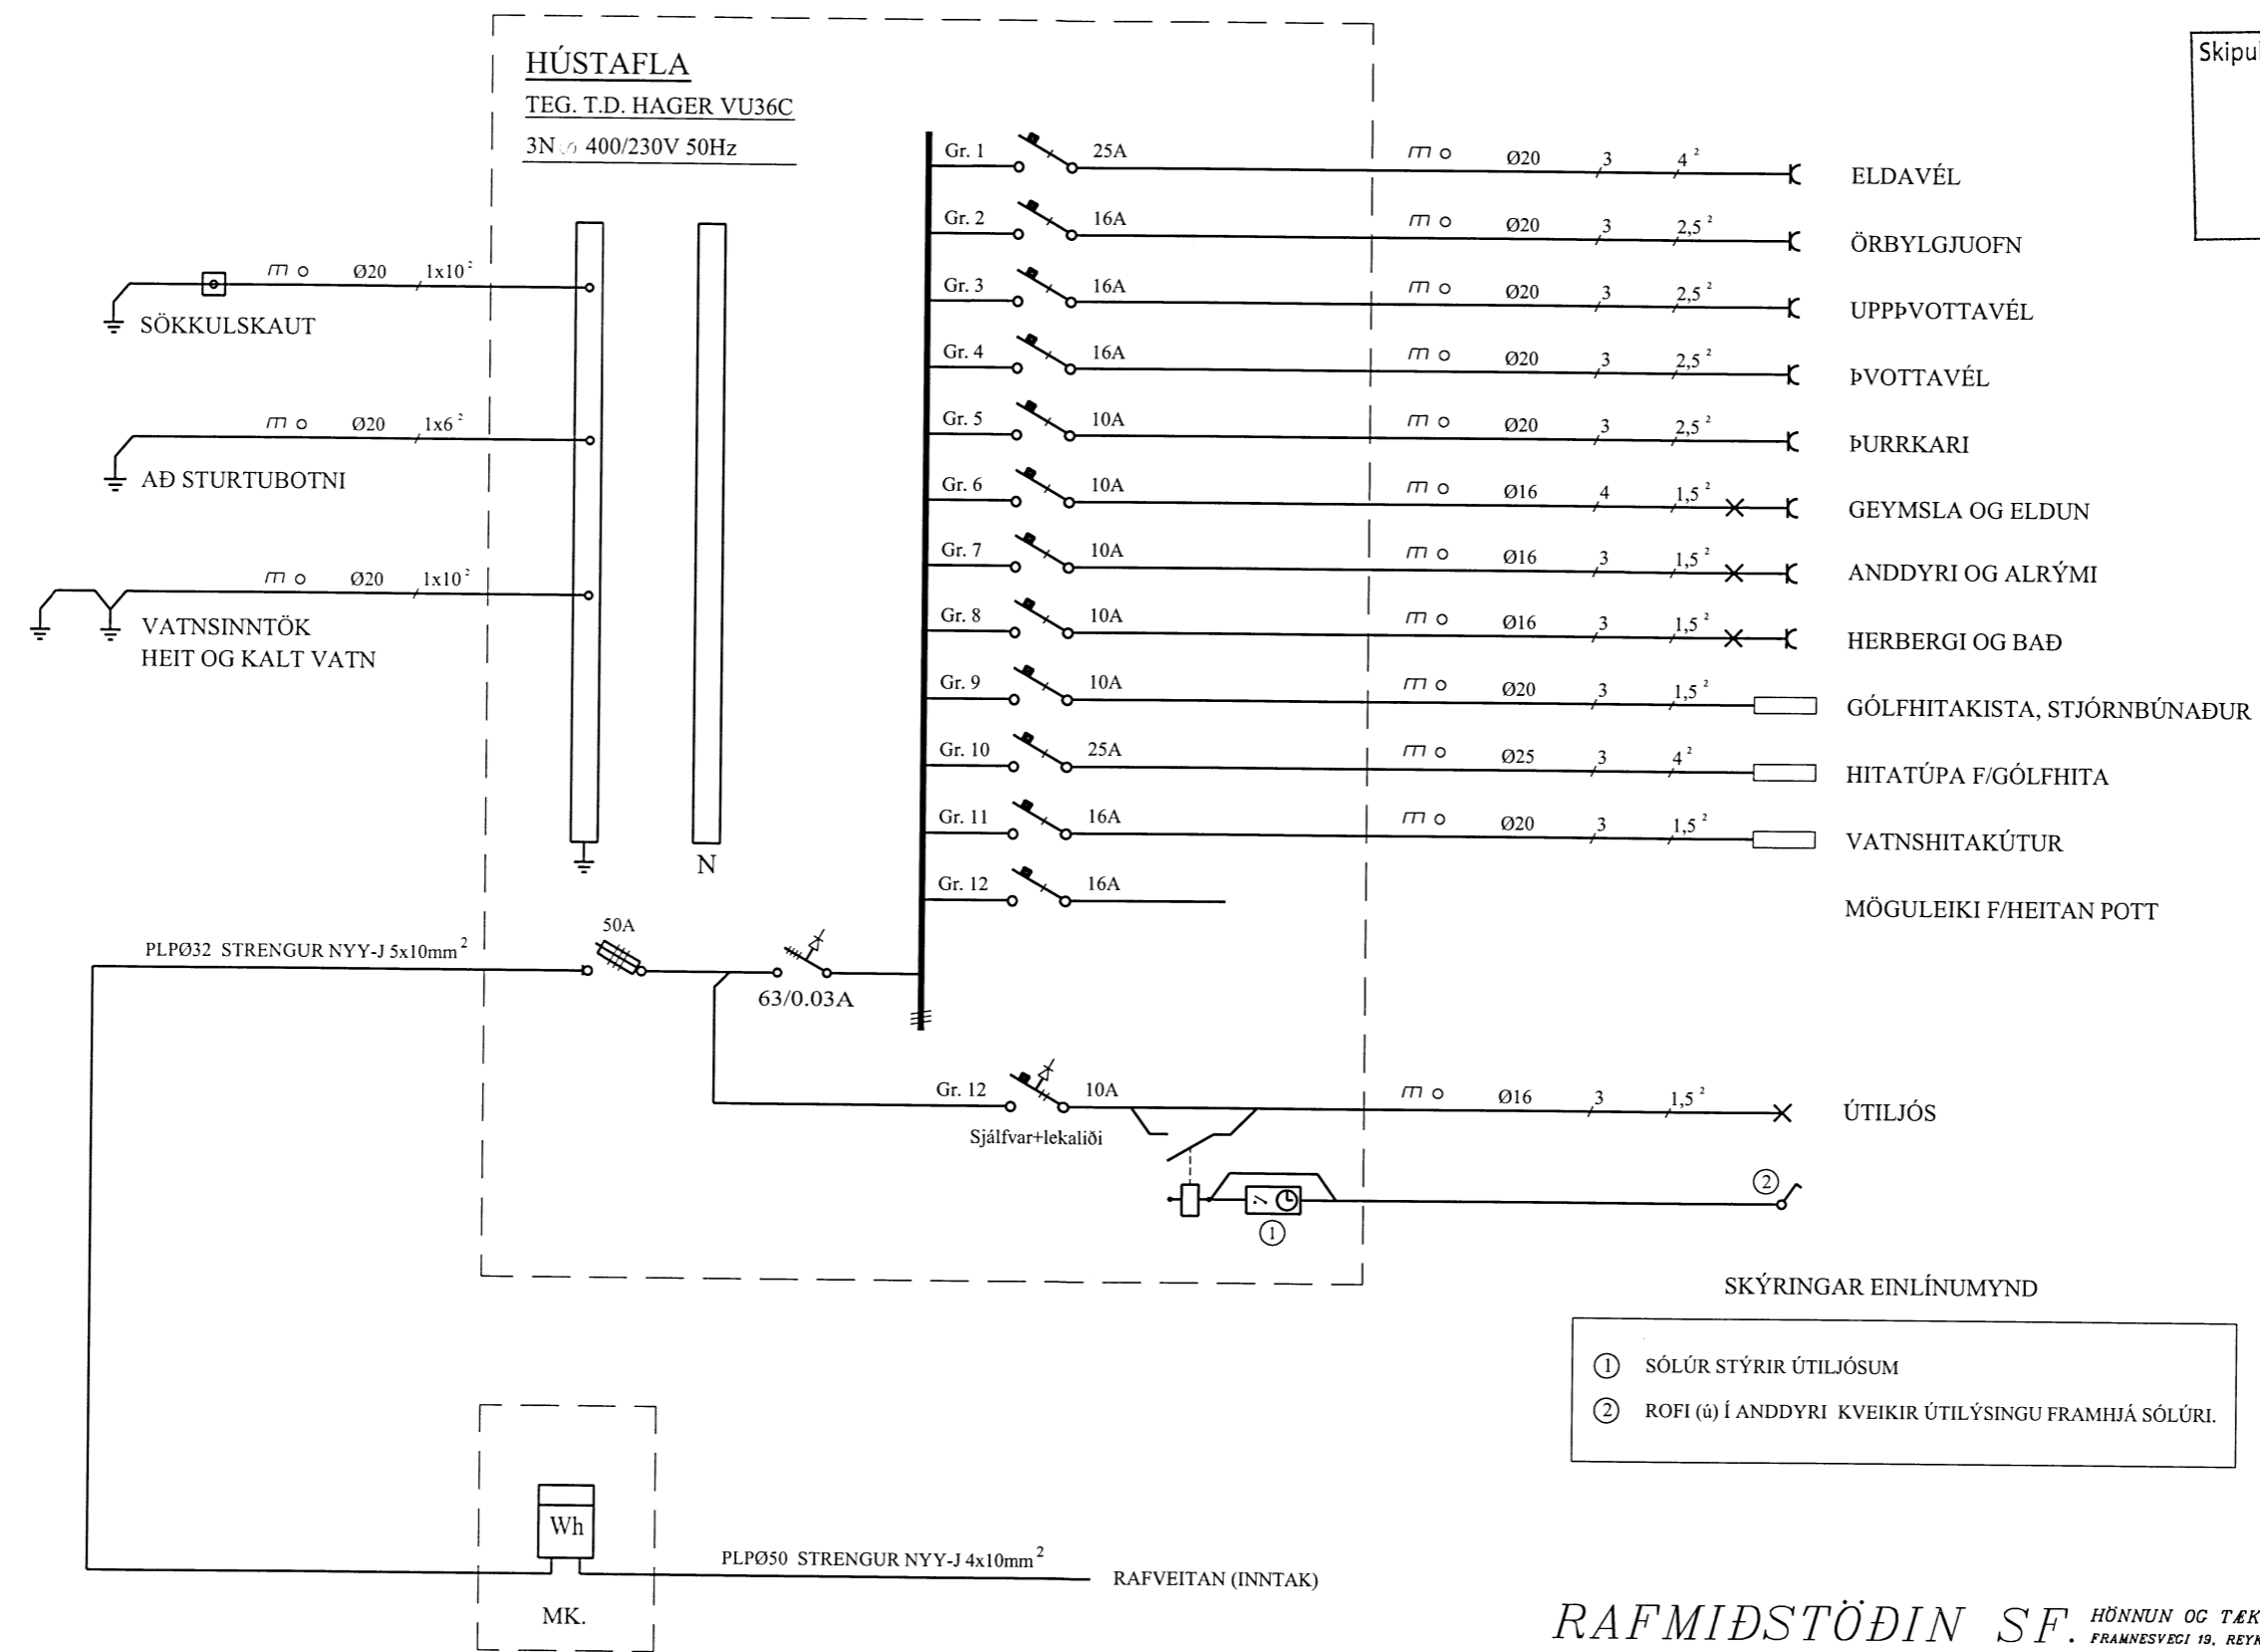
Skipul

HÚSTAFLA
TEG. T.D. HAGER VU36C
3N~ 400/230V 50Hz

Gr. 1 25A Ø20 3 $4^2$ ELDAVÉL
Gr. 2 16A Ø20 3 $2,5^2$ ÖRBYLGJUOFN
Gr. 3 16A Ø20 3 $2,5^2$ UPPÞVOTTAVÉL
Gr. 4 16A Ø20 3 $2,5^2$ ÞVOTTAVÉL
Gr. 5 10A Ø20 3 $2,5^2$ ÞURRKARI
Gr. 6 10A Ø16 4 $1,5^2$ GEYMSLA OG ELDUN
Gr. 7 10A Ø16 3 $1,5^2$ ANDDYRI OG ALRÝMI
Gr. 8 10A Ø16 3 $1,5^2$ HERBERGI OG BAÐ
Gr. 9 10A Ø20 3 $1,5^2$ GÓLFHITAKISTA, STJÓRNBÚNAÐUR
Gr. 10 25A Ø25 3 $4^2$ HITATÚPA F/GÓLFHITA
Gr. 11 16A Ø20 3 $1,5^2$ VATNSHITAKÚTUR
Gr. 12 16A MÖGULEIKI F/HEITAN POTT

Ø20 $1x10^2$ SÖKKULSKAUT
Ø20 $1x6^2$ AÐ STURTUBOTNI
Ø20 $1x10^2$ VATNSINNTÖK HEIT OG KALT VATN

N

PLPØ32 STRENGUR NYY-J $5x10mm^2$
50A
63/0.03A

Gr. 12 10A Ø16 3 $1,5^2$ ÚTILJÓS
Sjálfvar+lekaliði
① ②

SKÝRINGAR EINLÍNUMYND
① SÓLÚR STÝRIR ÚTILJÓSUM
② ROFI (ú) Í ANDDYRI KVEIKIR ÚTILÝSINGU FRAMHJÁ SÓLÚRI.

Wh
MK.
PLPØ50 STRENGUR NYY-J $4x10mm^2$
RAFVEITAN (INNTAK)

RAFMIÐSTÖÐIN SF. HÖNNUN OG TÆK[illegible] FRAMNESVEGI 19, REY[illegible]